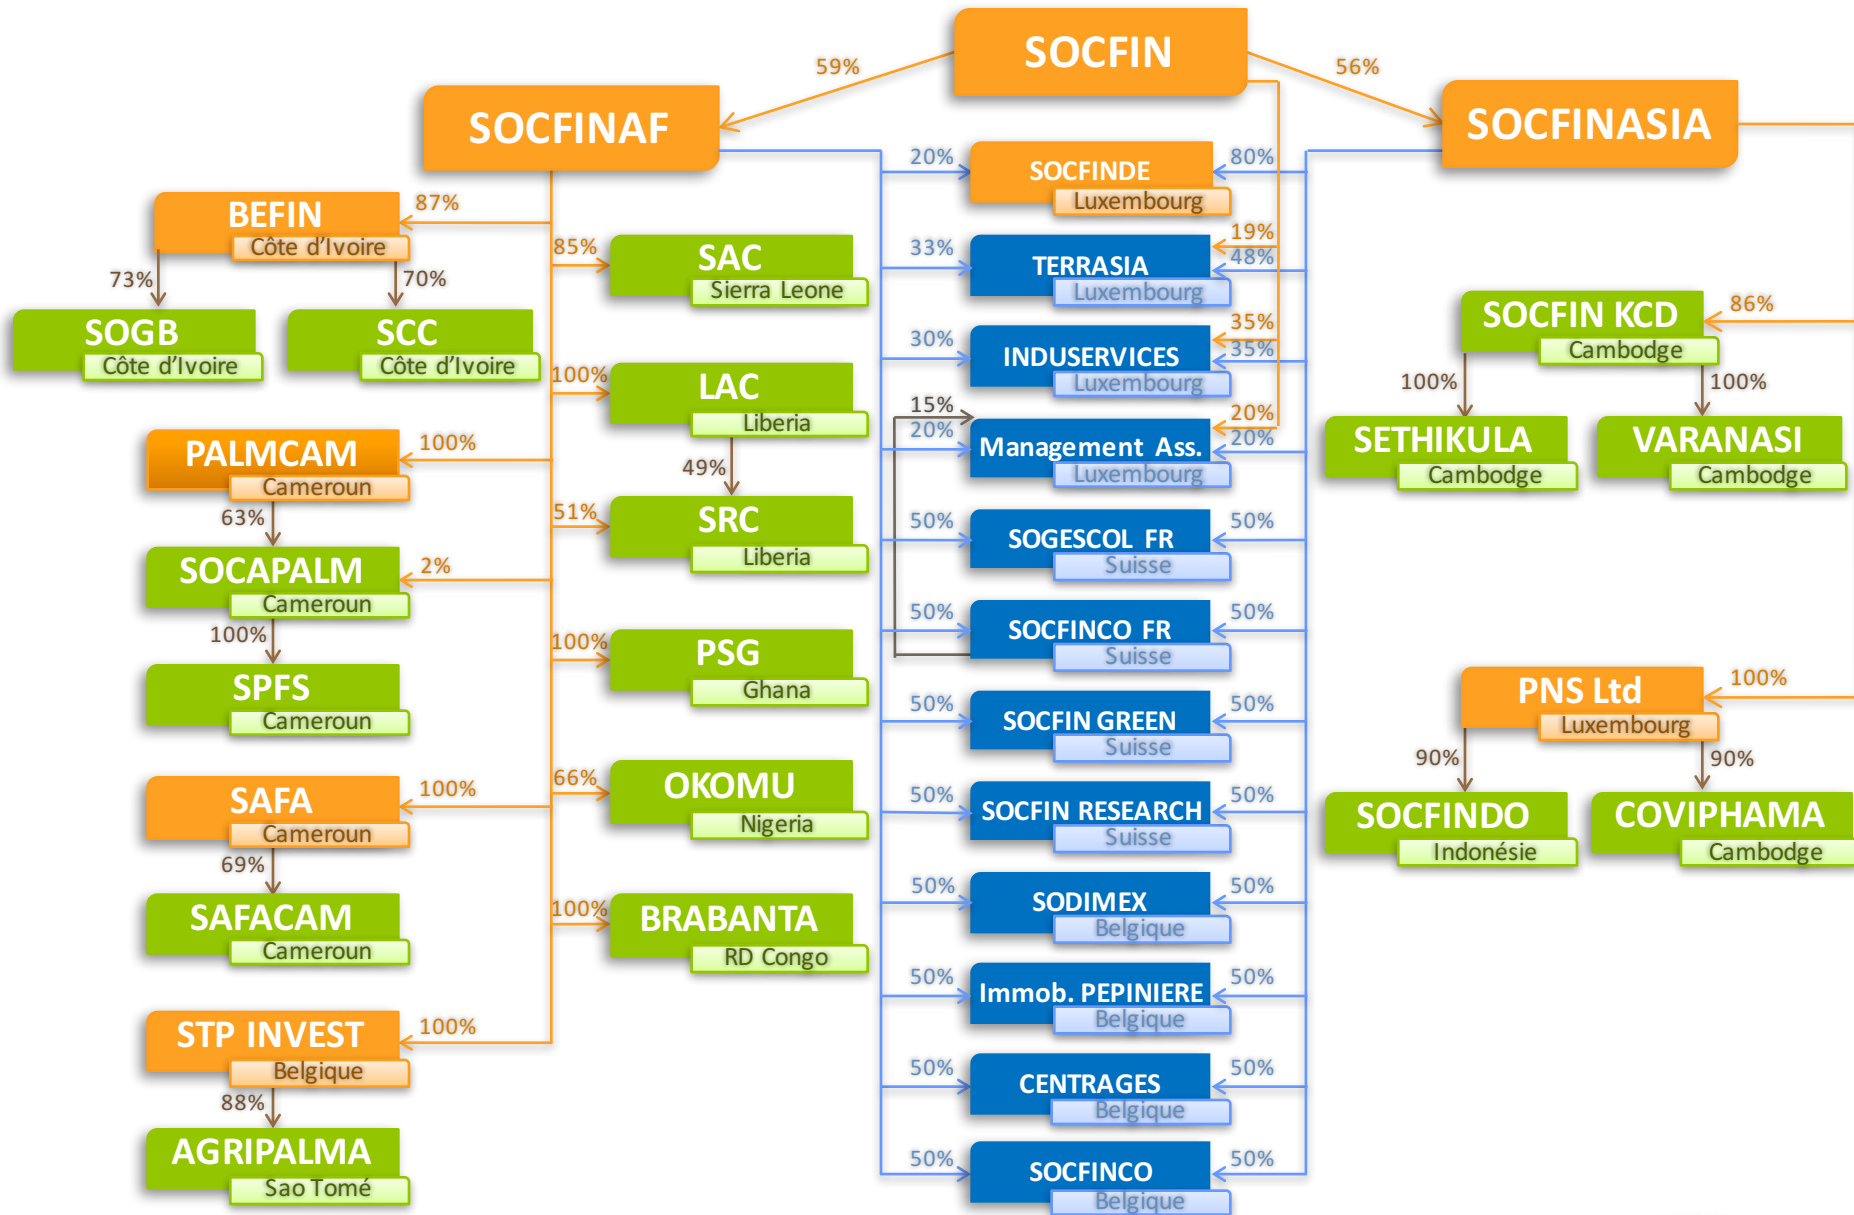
SOCFIN

59%

56%

SOCFINAF

SOCFINASIA

BEFIN
Côte d'Ivoire
87%

73%
70%

SOGB
Côte d'Ivoire

SCC
Côte d'Ivoire

85%
SAC
Sierra Leone

100%
LAC
Liberia

49%

51%
SRC
Liberia

PALMCAM
Cameroun
100%

63%

SOCAPALM
Cameroun
2%

100%

SPFS
Cameroun

100%
PSG
Ghana

SAFA
Cameroun
100%

69%

SAFACAM
Cameroun

66%
OKOMU
Nigeria

100%
BRABANTA
RD Congo

STP INVEST
Belgique
100%

88%

AGRIPALMA
Sao Tomé

20%
SOCFINDE
Luxembourg
80%

33%
TERRASIA
Luxembourg
19%
48%

30%
INDUSERVICES
Luxembourg
35%
35%

15%
20%
Management Ass.
Luxembourg
20%
20%

50%
SOGESCOL FR
Suisse
50%

50%
SOCFINCO FR
Suisse
50%

50%
SOCFIN GREEN
Suisse
50%

50%
SOCFIN RESEARCH
Suisse
50%

50%
SODIMEX
Belgique
50%

50%
Immob. PEPINIERE
Belgique
50%

50%
CENTRAGES
Belgique
50%

50%
SOCFINCO
Belgique
50%

SOCFIN KCD
Cambodge
86%

100%
100%

SETHIKULA
Cambodge

VARANASI
Cambodge

PNS Ltd
Luxembourg
100%

90%
90%

SOCFINDO
Indonésie

COVIPHAMA
Cambodge